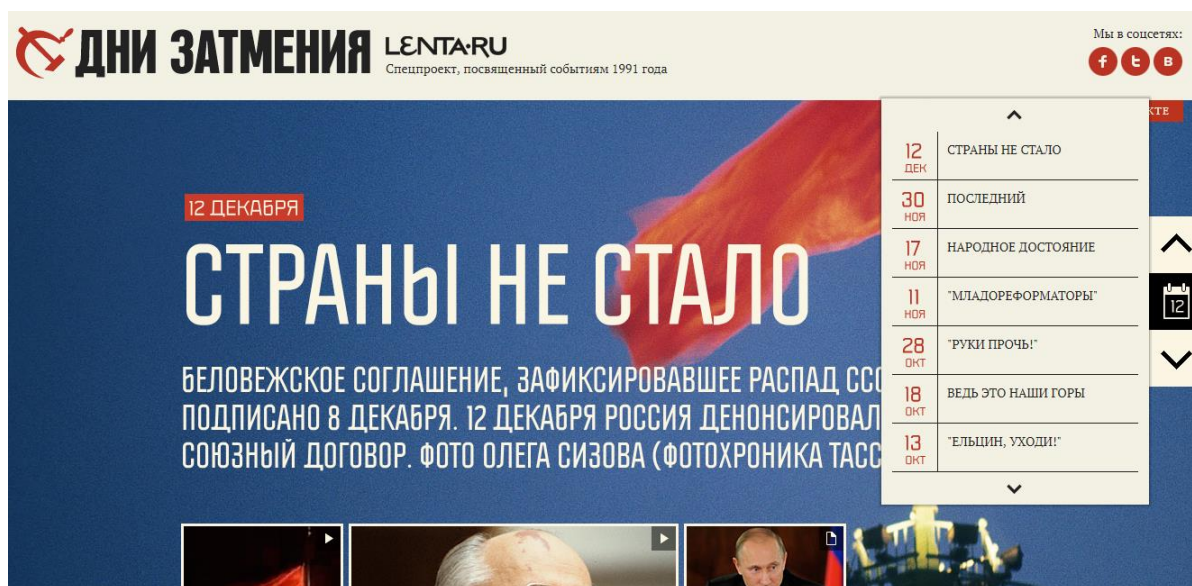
ДНИ ЗАТМЕНИЯ LENTA·RU
Спецпроект, посвященный событиям 1991 года

Мы в соцсетях:
f t в

КТЕ

12 ДЕКАБРЯ

СТРАНЫ НЕ СТАЛО

БЕЛОВЕЖСКОЕ СОГЛАШЕНИЕ, ЗАФИКСИРОВАВШЕЕ РАСПАД ССС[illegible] ПОДПИСАНО 8 ДЕКАБРЯ. 12 ДЕКАБРЯ РОССИЯ ДЕНОНСИРОВАЛ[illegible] СОЮЗНЫЙ ДОГОВОР. ФОТО ОЛЕГА СИЗОВА (ФОТОХРОНИКА ТАСС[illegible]

| | |
|---|---|
| 12 ДЕК | СТРАНЫ НЕ СТАЛО |
| 30 НОЯ | ПОСЛЕДНИЙ |
| 17 НОЯ | НАРОДНОЕ ДОСТОЯНИЕ |
| 11 НОЯ | "МЛАДОРЕФОРМАТОРЫ" |
| 28 ОКТ | "РУКИ ПРОЧЬ!" |
| 18 ОКТ | ВЕДЬ ЭТО НАШИ ГОРЫ |
| 13 ОКТ | "ЕЛЬЦИН, УХОДИ!" |

12